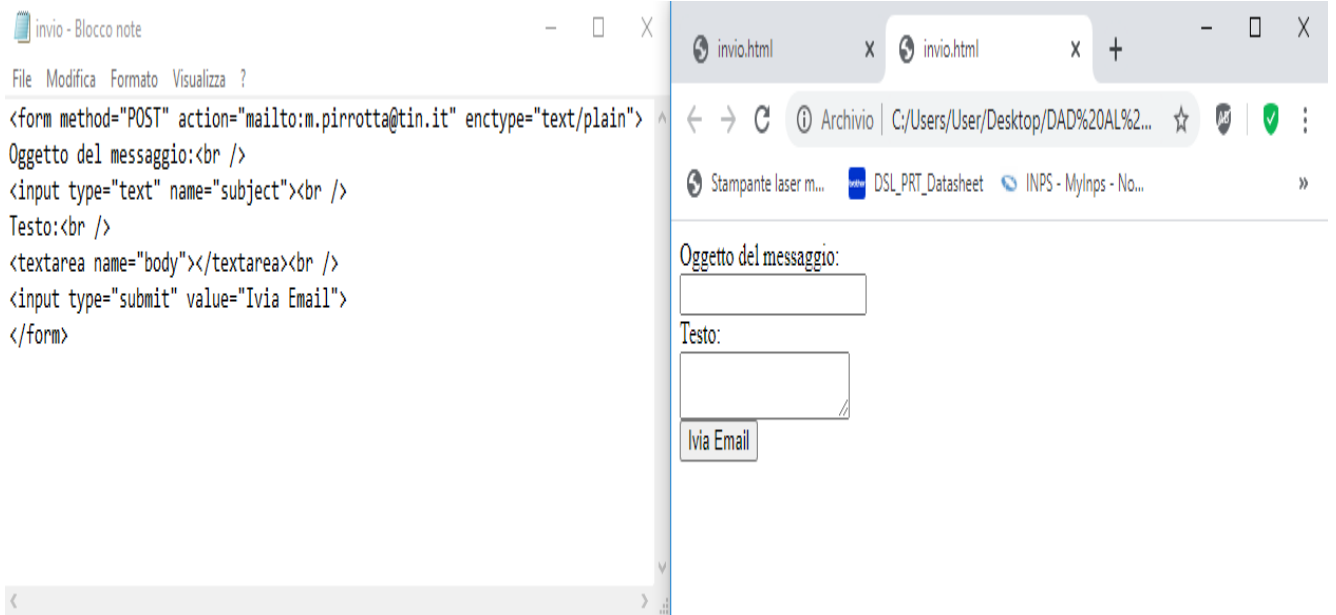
invio - Blocco note

File Modifica Formato Visualizza ?

<form method="POST" action="mailto:m.pirrotta@tin.it" enctype="text/plain">
Oggetto del messaggio:<br />
<input type="text" name="subject"><br />
Testo:<br />
<textarea name="body"></textarea><br />
<input type="submit" value="Ivia Email">
</form>

invio.html
invio.html

Archivio | C:/Users/User/Desktop/DAD%20AL%2...

Stampante laser m... DSL_PRT_Datasheet INPS - MyInps - No...

Oggetto del messaggio:

Testo:

Ivia Email